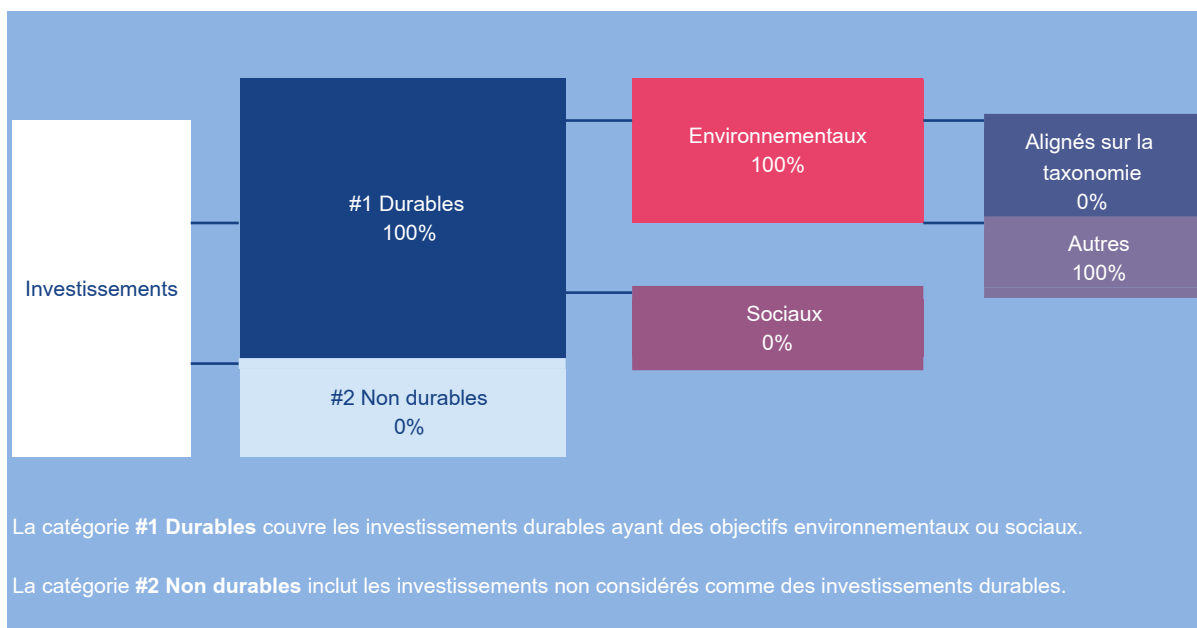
Investissements

#1 Durables
100%

#2 Non durables
0%

Environnementaux
100%

Sociaux
0%

Alignés sur la taxonomie
0%

Autres
100%

La catégorie **#1 Durables** couvre les investissements durables ayant des objectifs environnementaux ou sociaux.

La catégorie **#2 Non durables** inclut les investissements non considérés comme des investissements durables.